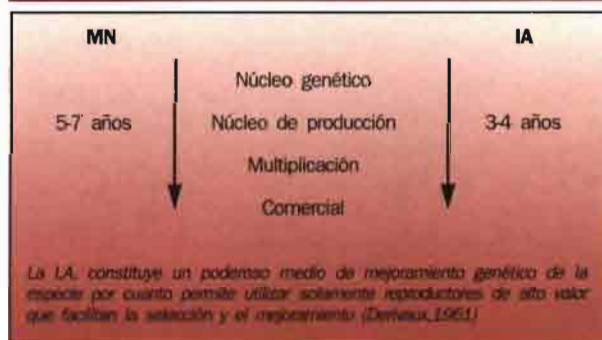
MN

IA

5-7 años

Núcleo genético

Núcleo de producción

Multiplicación

Comercial

3-4 años

La I.A. constituye un poderoso medio de mejoramiento genético de la especie por cuanto permite utilizar solamente reproductores de alto valor que facilitan la selección y el mejoramiento (Derivaux,1961)